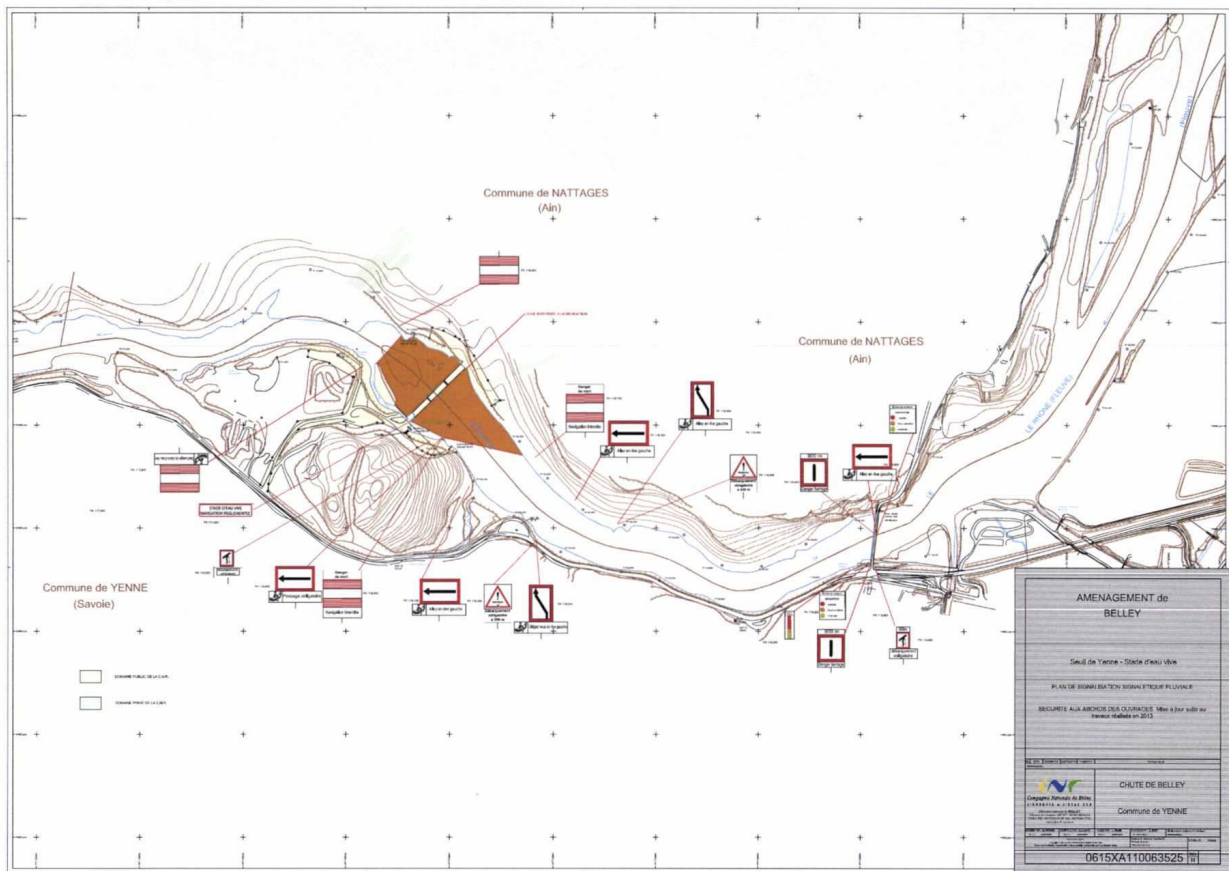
Commune de NATTAGES
(Ain)

Commune de NATTAGES
(Ain)

LE RHÔNE (FLEUVE)

Commune de YENNE
(Savoie)

Danger
de mort

Navigation Interdite

Mise en rive gauche

Mise en rive gauche

Mise en rive gauche

Danger
de mort

Navigation Interdite

Passage obligatoire

STADE D'EAU VIVE
NAVIGATION RÉGLEMENTÉE

Mise en rive gauche

Mise en rive gauche

Danger barrage

Danger barrage

Débarquement obligatoire

Débarquement obligatoire

DOMAINE PUBLIC DE LA C.N.R.

DOMAINE PRIVÉ DE LA C.N.R.

AMENAGEMENT de
BELLEY

Seuil de Yenne - Stade d'eau vive

PLAN DE SIGNALISATION SIGNALETIQUE FLUVIALE

SECURITE AUX ABORDS DES OUVRAGES Mise à jour suite au travaux réalisés en 2013

Compagnie Nationale du Rhône

CHUTE DE BELLEY

Commune de YENNE

0615XA110063525